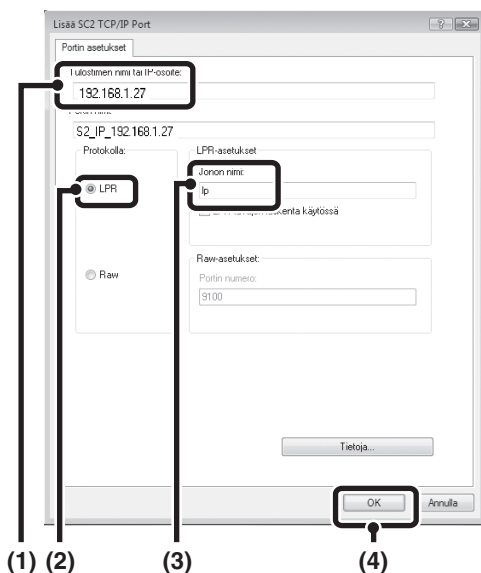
Lisää SC2 TCP/IP Port

?

Portin asetukset

Tulostimen nimi tai IP-osoite:

192.168.1.27

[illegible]

S2_IP_192.168.1.27

Protokolla:

LPR

Raw

LPR-asetukset

Jonon nimi:

lp

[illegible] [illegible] laskenta käytössä

Raw-asetukset:

Portin numero:

9100

Tietoja...

OK

Annulla

(1) (2) (3) (4)